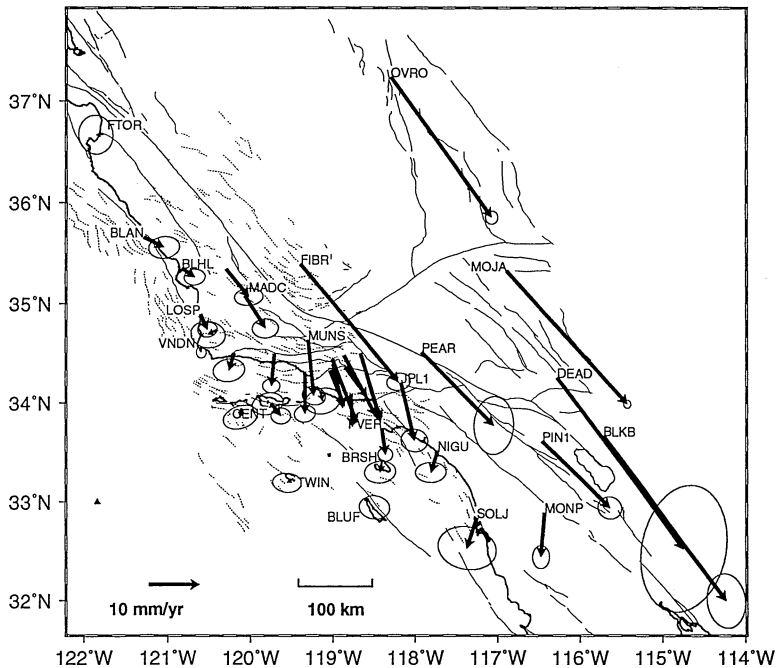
37°N
36°N
35°N
34°N
33°N
32°N

OVRO
FTOR
BLAN
BLHL
MADC
FIBR
MOJA
LOSP
VNDN
MUNS
PEAR
DEAD
PL1
CENT
VEF
NIGU
PIN1
BLKB
BRSH
TWIN
BLUF
SOLJ
MONP

10 mm/yr
100 km

122°W
121°W
120°W
119°W
118°W
117°W
116°W
115°W
114°W